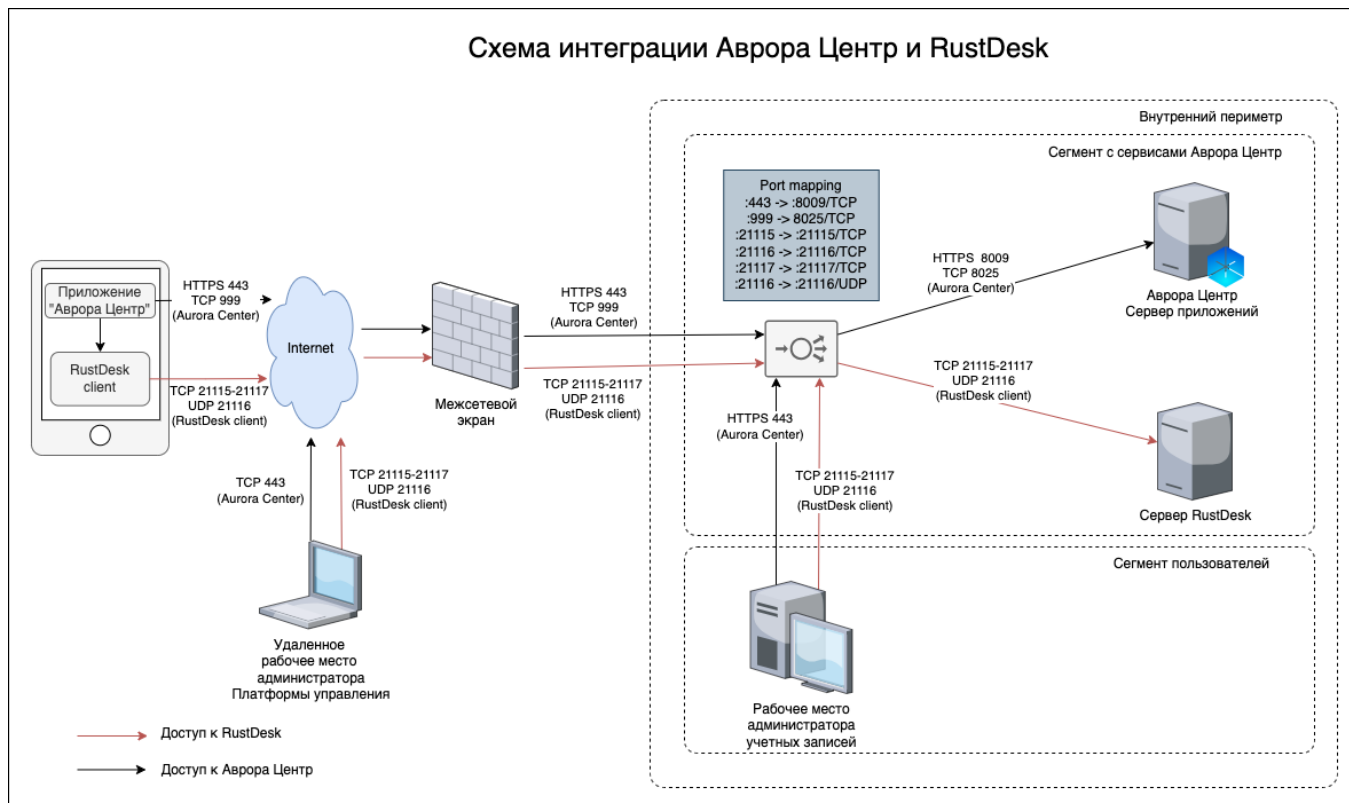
Схема интеграции Аврора Центр и RustDesk

Внутренний периметр

Сегмент с сервисами Аврора Центр

Port mapping
:443 -> :8009/TCP
:999 -> 8025/TCP
:21115 -> :21115/TCP
:21116 -> :21116/TCP
:21117 -> :21117/TCP
:21116 -> :21116/UDP

HTTPS 8009
TCP 8025
(Aurora Center)

Аврора Центр
Сервер приложений

Приложение "Аврора Центр"

RustDesk client

HTTPS 443
TCP 999
(Aurora Center)

TCP 21115-21117
UDP 21116
(RustDesk client)

Internet

Межсетевой экран

HTTPS 443
TCP 999
(Aurora Center)

TCP 21115-21117
UDP 21116
(RustDesk client)

TCP 21115-21117
UDP 21116
(RustDesk client)

HTTPS 443
(Aurora Center)

TCP 21115-21117
UDP 21116
(RustDesk client)

Сервер RustDesk

TCP 443
(Aurora Center)

TCP 21115-21117
UDP 21116
(RustDesk client)

Сегмент пользователей

Удаленное рабочее место администратора Платформы управления

Рабочее место администратора учетных записей

Доступ к RustDesk

Доступ к Аврора Центр